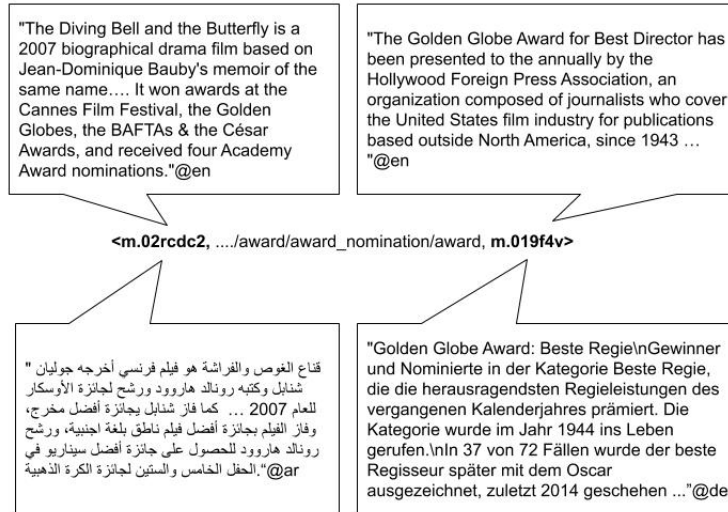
"The Diving Bell and the Butterfly is a 2007 biographical drama film based on Jean-Dominique Bauby's memoir of the same name.... It won awards at the Cannes Film Festival, the Golden Globes, the BAFTAs & the César Awards, and received four Academy Award nominations."@en

"The Golden Globe Award for Best Director has been presented to the annually by the Hollywood Foreign Press Association, an organization composed of journalists who cover the United States film industry for publications based outside North America, since 1943 … "@en

**<m.02rcdc2, ..../award/award_nomination/award, m.019f4v>**

قناع الغوص والفراشة هو فيلم فرنسي أخرجه جوليان " شنابل وكتبه رونالد هاروود ورشح لجائزة الأوسكار للعام 2007 ... كما فاز شنابل بجائزة أفضل مخرج، وفاز الفيلم بجائزة أفضل فيلم ناطق بلغة اجنبية، ورشح رونالد هاروود للحصول على جائزة أفضل سيناريو في ar@".الحفل الخامس والستين لجائزة الكرة الذهبية

"Golden Globe Award: Beste Regie\nGewinner und Nominierte in der Kategorie Beste Regie, die die herausragendsten Regieleistungen des vergangenen Kalenderjahres prämiert. Die Kategorie wurde im Jahr 1944 ins Leben gerufen.\nIn 37 von 72 Fällen wurde der beste Regisseur später mit dem Oscar ausgezeichnet, zuletzt 2014 geschehen ..."@de